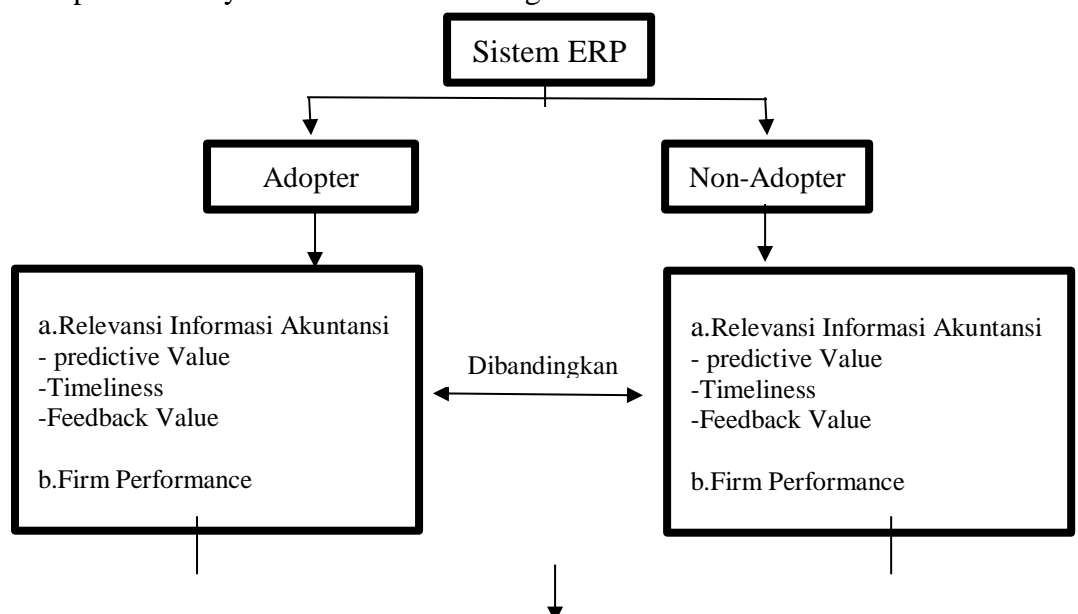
Sistem ERP

Adopter

Non-Adopter

a.Relevansi Informasi Akuntansi
- predictive Value
-Timeliness
-Feedback Value

b.Firm Performance

Dibandingkan

a.Relevansi Informasi Akuntansi
- predictive Value
-Timeliness
-Feedback Value

b.Firm Performance